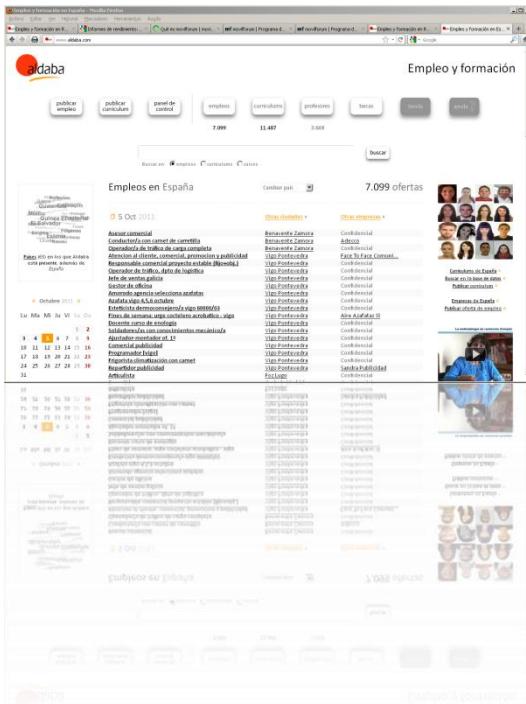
Empleo y formación en España - Mozilla Firefox

Archivo Editar Ver Historial Marcadores Herramientas Ayuda

Empleo y formación en E... | Informes de rendimiento... | Qué es movilforum | movil... | movilforum | Programa d... | movilforum | Programa d... | Empleo y formación en E... | Empleo y formación en Es...

www.aldaba.com

Google

aldaba

Empleo y formación

publicar empleo | publicar curriculum | panel de control | empleos | curriculums | profesores | becas | tienda | ayuda

7.099 | 11.487 | 2.669

Buscar en: empleos curriculums cursos

buscar

Empleos en España

Cambiar país

7.099 ofertas

5 Oct 2011

Otras ciudades »

Otras empresas »

| | | |
|---|---|---|
| Asesor comercial | Benavente Zamora | Confidencial |
| Conductor/a con carnet de carretilla | Benavente Zamora | Adecco |
| Operador/a de tráfico de carga completa | Benavente Zamora | Confidencial |
| Atencion al cliente, comercial, promocion y publicidad | Vigo Pontevedra | Face To Face Comuni... |
| Responsable comercial proyecto estable (Bjpxobj.) | Vigo Pontevedra | Confidencial |
| Operador de tráfico, dpto de logística | Vigo Pontevedra | Confidencial |
| Jefe de ventas galicia | Vigo Pontevedra | Confidencial |
| Gestor de oficina | Vigo Pontevedra | Confidencial |
| Amorodo agencia selecciona azafatas | Vigo Pontevedra | Confidencial |
| Azafata vigo 4,5,6 octubre | Vigo Pontevedra | Confidencial |
| Esteticista dermoconsejero/a vigo 6000€/03 | Vigo Pontevedra | Confidencial |
| Pines de semana: ayte cocinero acrobatico - vigo | Vigo Pontevedra | Aire Azafatas III |
| Docente curso de enologia | Vigo Pontevedra | Confidencial |
| Soldadores/as con conocimientos mecánicos/a | Vigo Pontevedra | Confidencial |
| Ajustador-montador ot. 1º | Vigo Pontevedra | Confidencial |
| Comercial publicidad | Vigo Pontevedra | Confidencial |
| Programador lvigo) | Vigo Pontevedra | Confidencial |
| Frigorista climatización con carnet | Vigo Pontevedra | Confidencial |
| Repartidor publicidad | Vigo Pontevedra | Sandra Publicidad |
| Arttusista | Foz Lugo | Confidencial |

Países (45) en los que Aldaba está presente, además de España

Octubre 2011

| Lu | Ma | Mi | Ju | Vi | Sa | Do |
|---|---|---|---|---|---|---|
| | | | | | 1 | 2 |
| 3 | 4 | 5 | 6 | 7 | 8 | 9 |
| 10 | 11 | 12 | 13 | 14 | 15 | 16 |
| 17 | 18 | 19 | 20 | 21 | 22 | 23 |
| 24 | 25 | 26 | 27 | 28 | 29 | 30 |
| 31 | | | | | | |

Curriculums de España
Buscar en la base de datos
Publicar curriculum
Empresas de España
Publicar oferta de empleo

La metodología de Leonardo Bandini